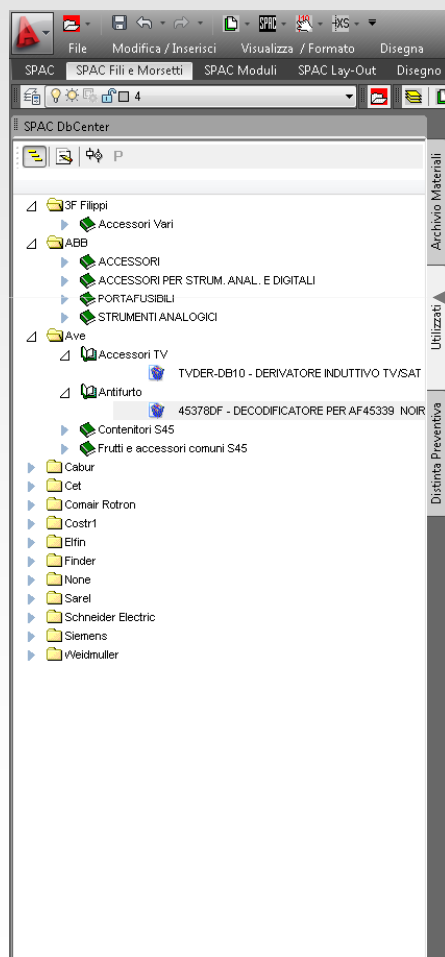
File Modifica / Inserisci Visualizza / Formato Disegna

SPAC SPAC Fili e Morsetti SPAC Moduli SPAC Lay-Out Disegno

4

SPAC DbCenter

P

3F Filippi
Accessori Vari
ABB
ACCESSORI
ACCESSORI PER STRUM. ANAL. E DIGITALI
PORTAFUSIBILI
STRUMENTI ANALOGICI
Ave
Accessori TV
TVDER-DB10 - DERIVATORE INDUTTIVO TV/SAT
Antifurto
45378DF - DECODIFICATORE PER AF45339 NOIR
Contenitori S45
Frutti e accessori comuni S45
Cabur
Cet
Comair Rotron
Costr1
Elfin
Finder
None
Sarel
Schneider Electric
Siemens
Weidmuller

Archivio Materiali

Utilizzati

Distinta Preventiva